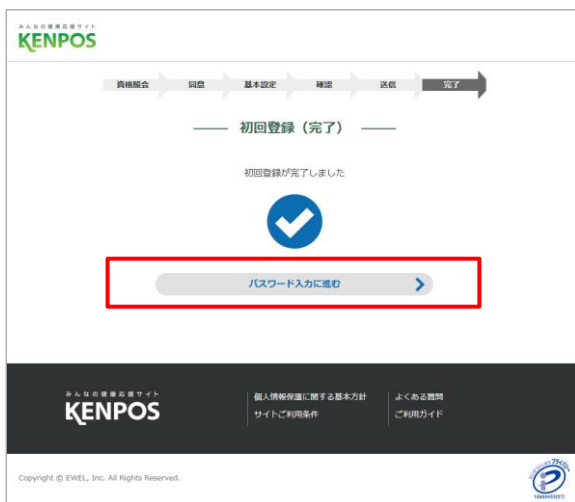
みんなの健康応援サイト
KENPOS

資格照会　同意　基本設定　確認　送信　完了

初回登録（完了）

初回登録が完了しました

パスワード入力に進む

みんなの健康応援サイト
KENPOS

個人情報保護に関する基本方針
サイトご利用条件
よくある質問
ご利用ガイド

Copyright © EWEL, Inc. All Rights Reserved.